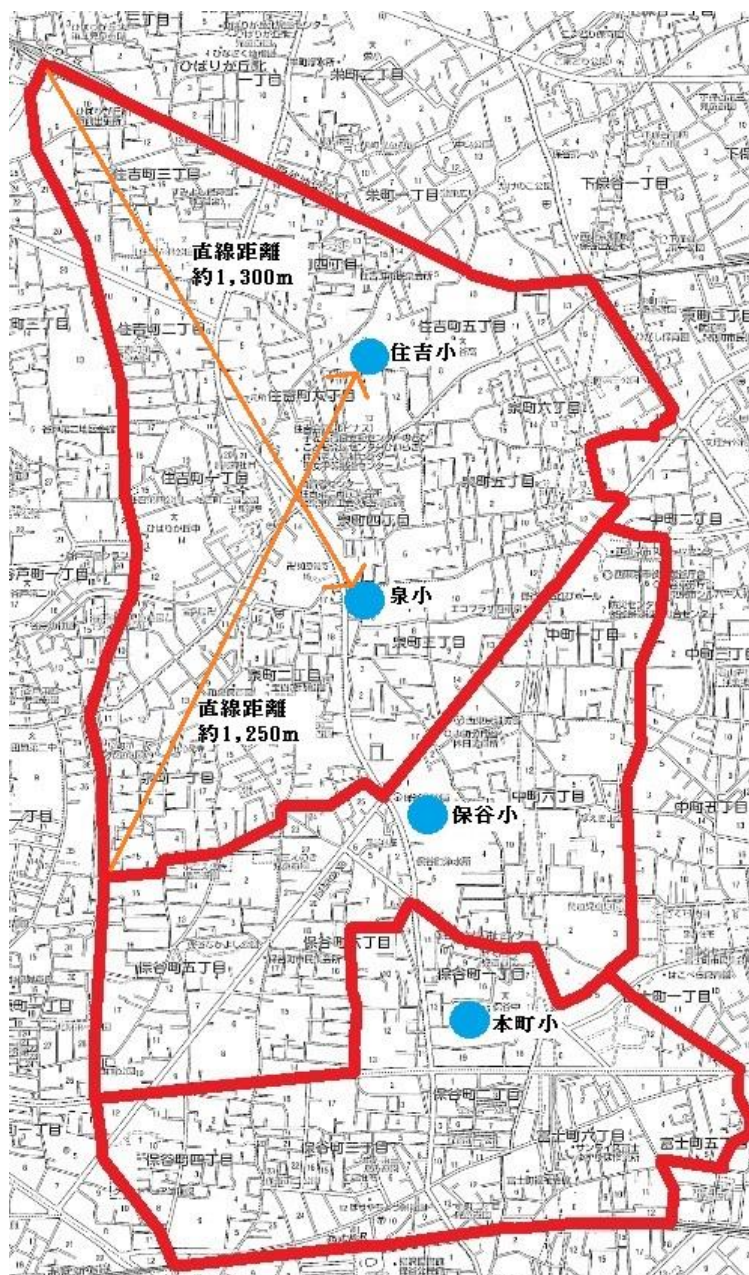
直線距離
約1,300m

住吉小

泉小

直線距離
約1,250m

保谷小

本町小

三丁目
ひばりが丘北
一丁目
栄町二丁目
住吉町三丁目
栄町一丁目
下保谷一丁目
泉町三丁目
住吉町二丁目
住吉町五丁目
住吉町六丁目
泉町六丁目
住吉町一丁目
泉町五丁目
泉町四丁目
中町二丁目
谷戸町一丁目
泉町三丁目
中町一丁目
中町三丁目
泉町二丁目
泉町一丁目
中町六丁目
中町五丁目
保谷町六丁目
保谷町五丁目
保谷町一丁目
町一丁目
保谷町二丁目
富士町六丁目
富士町五丁目
保谷町四丁目
保谷町三丁目